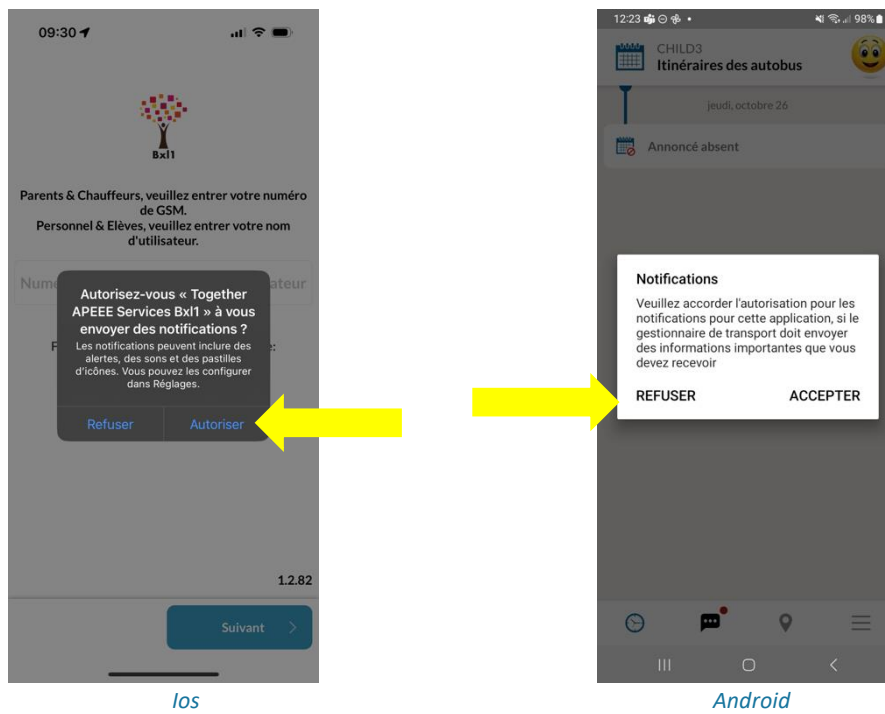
09:30

Bxl1

Parents & Chauffeurs, veuillez entrer votre numéro de GSM.
Personnel & Elèves, veuillez entrer votre nom d'utilisateur.

Nume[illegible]ateur

F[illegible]:

Autorisez-vous « Together APEEE Services Bxl1 » à vous envoyer des notifications ?
Les notifications peuvent inclure des alertes, des sons et des pastilles d'icônes. Vous pouvez les configurer dans Réglages.

Refuser
Autoriser

1.2.82

Suivant

Ios

12:23
98%

CHILD3
Itinéraires des autobus

jeudi, octobre 26

Annoncé absent

Notifications
Veuillez accorder l'autorisation pour les notifications pour cette application, si le gestionnaire de transport doit envoyer des informations importantes que vous devez recevoir

REFUSER
ACCEPTER

Android